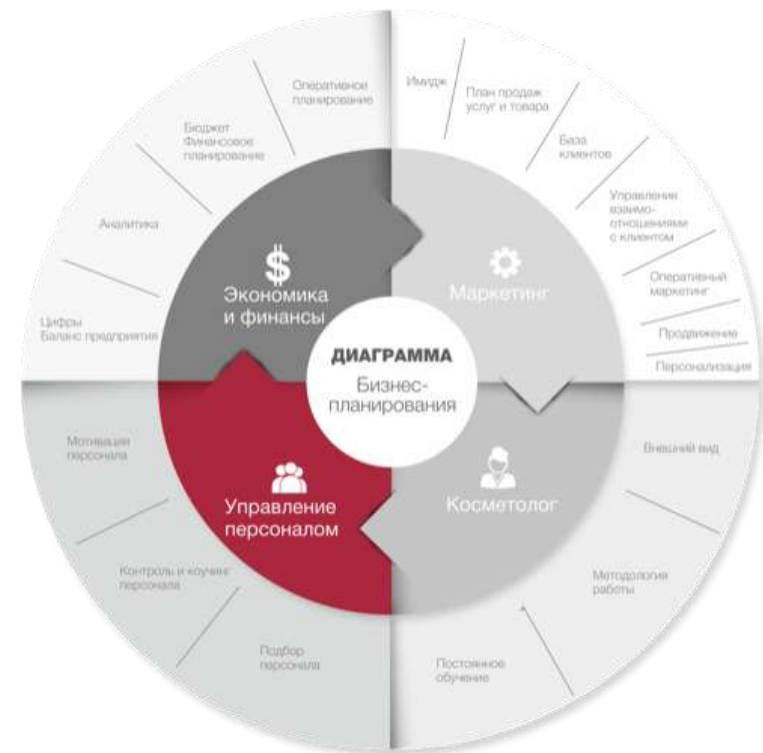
ДИАГРАММА
Бизнес-планирования

$
Экономика и финансы

Маркетинг

Управление персоналом

Косметолог

Оперативное планирование

Бюджет
Финансовое планирование

Аналитика

Цифры
Баланс предприятия

Имидж

План продаж услуг и товара

База клиентов

Управление взаимоотношениями с клиентом

Оперативный маркетинг

Продвижение

Персонализация

Внешний вид

Методология работы

Постоянное обучение

Подбор персонала

Контроль и коучинг персонала

Мотивация персонала